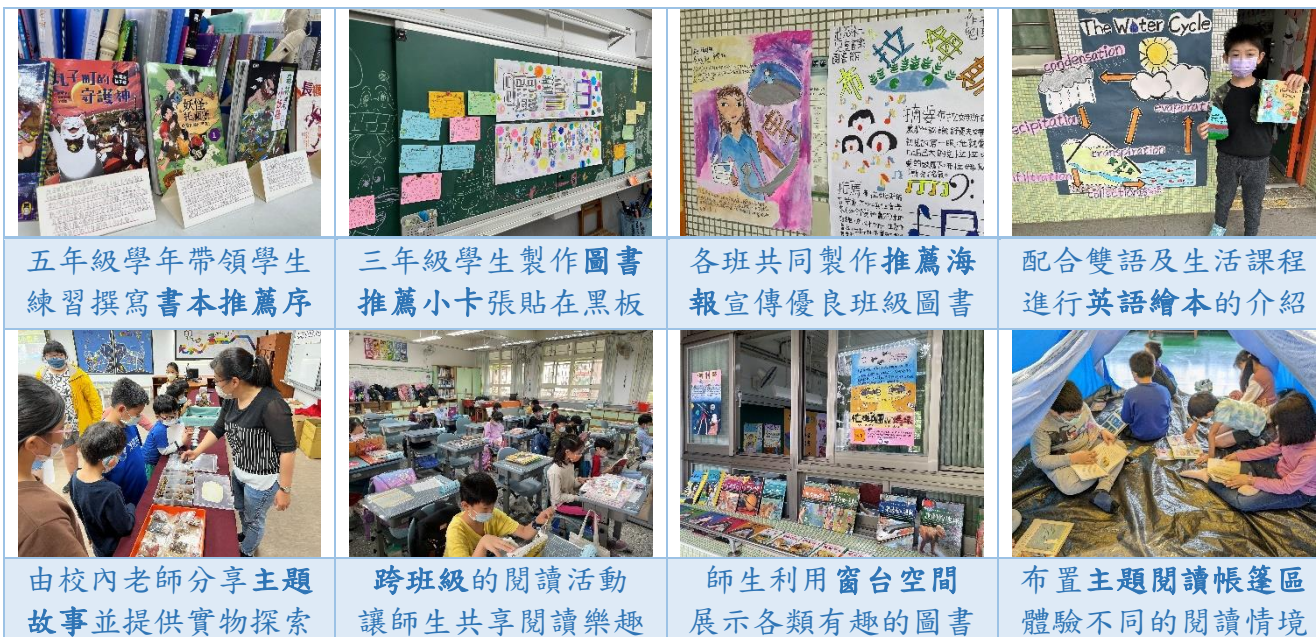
| 五年級學年帶領學生練習撰寫書本推薦序 | 三年級學生製作圖書推薦小卡張貼在黑板 | 各班共同製作推薦海報宣傳優良班級圖書 | 配合雙語及生活課程進行英語繪本的介紹 |
|---|---|---|---|
| 由校內老師分享主題故事並提供實物探索 | 跨班級的閱讀活動讓師生共享閱讀樂趣 | 師生利用窗台空間展示各類有趣的圖書 | 布置主題閱讀帳篷區體驗不同的閱讀情境 |

The Water Cycle
condensation
evaporation
precipitation